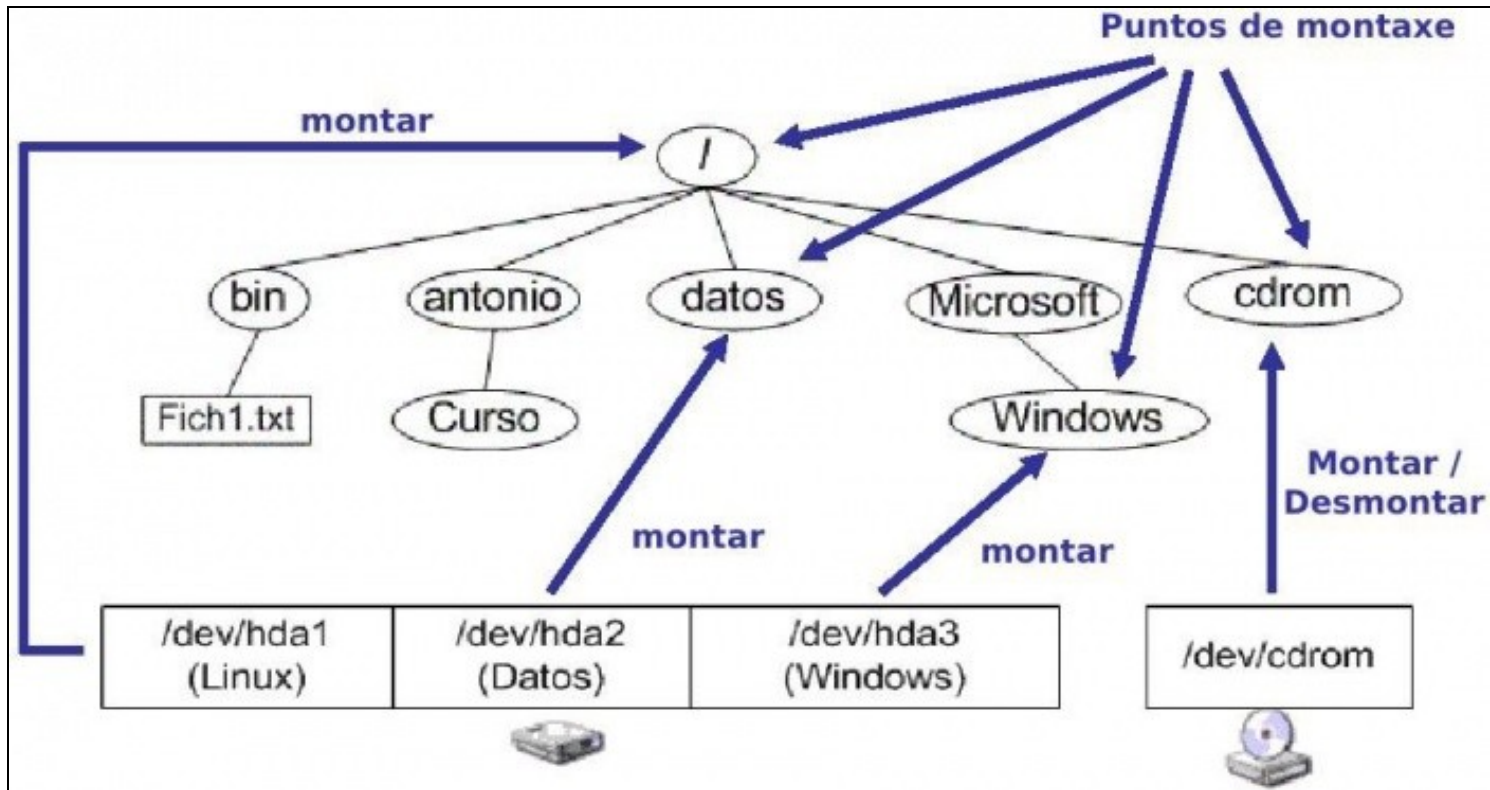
Puntos de montaxe

montar

/

bin

antonio

datos

Microsoft

cdrom

Fich1.txt

Curso

Windows

Montar / Desmontar

montar

montar

| /dev/hda1 (Linux) | /dev/hda2 (Datos) | /dev/hda3 (Windows) |
|---|---|---|

/dev/cdrom